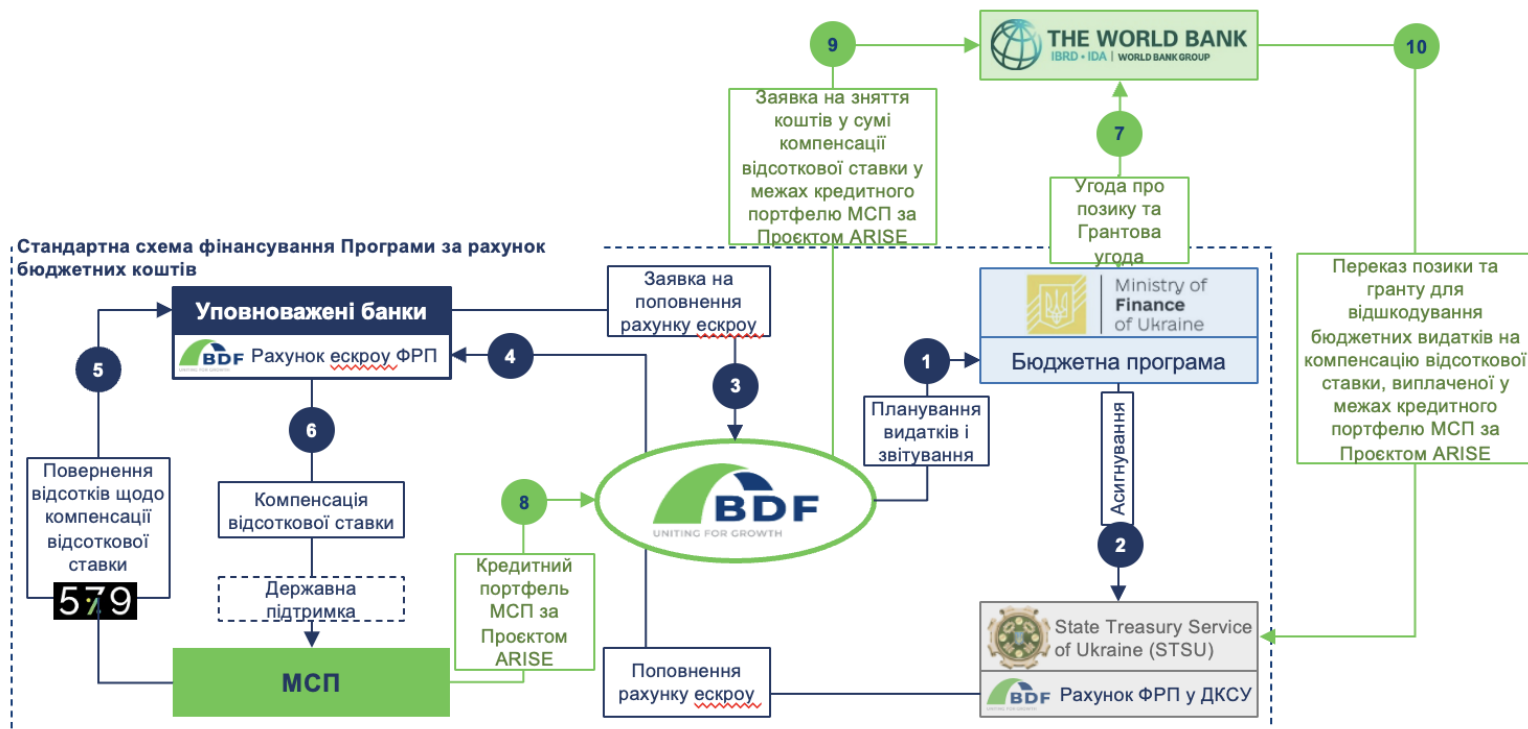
THE WORLD BANK
IBRD • IDA | WORLD BANK GROUP

9

Заявка на зняття коштів у сумі компенсації відсоткової ставки у межах кредитного портфелю МСП за Проєктом ARISE

10

7

Угода про позику та Грантова угода

Стандартна схема фінансування Програми за рахунок бюджетних коштів

Уповноважені банки

BDF Рахунок ескроу ФРП

Заявка на поповнення рахунку ескроу

Ministry of Finance of Ukraine

Бюджетна програма

Переказ позики та гранту для відшкодування бюджетних видатків на компенсацію відсоткової ставки, виплаченої у межах кредитного портфелю МСП за Проєктом ARISE

5

4

3

1

Планування видатків і звітування

Асигнування

6

Повернення відсотків щодо компенсації відсоткової ставки

Компенсація відсоткової ставки

8

BDF
UNITING FOR GROWTH

2

579

Державна підтримка

Кредитний портфель МСП за Проєктом ARISE

State Treasury Service of Ukraine (STSU)

МСП

Поповнення рахунку ескроу

BDF Рахунок ФРП у ДКСУ